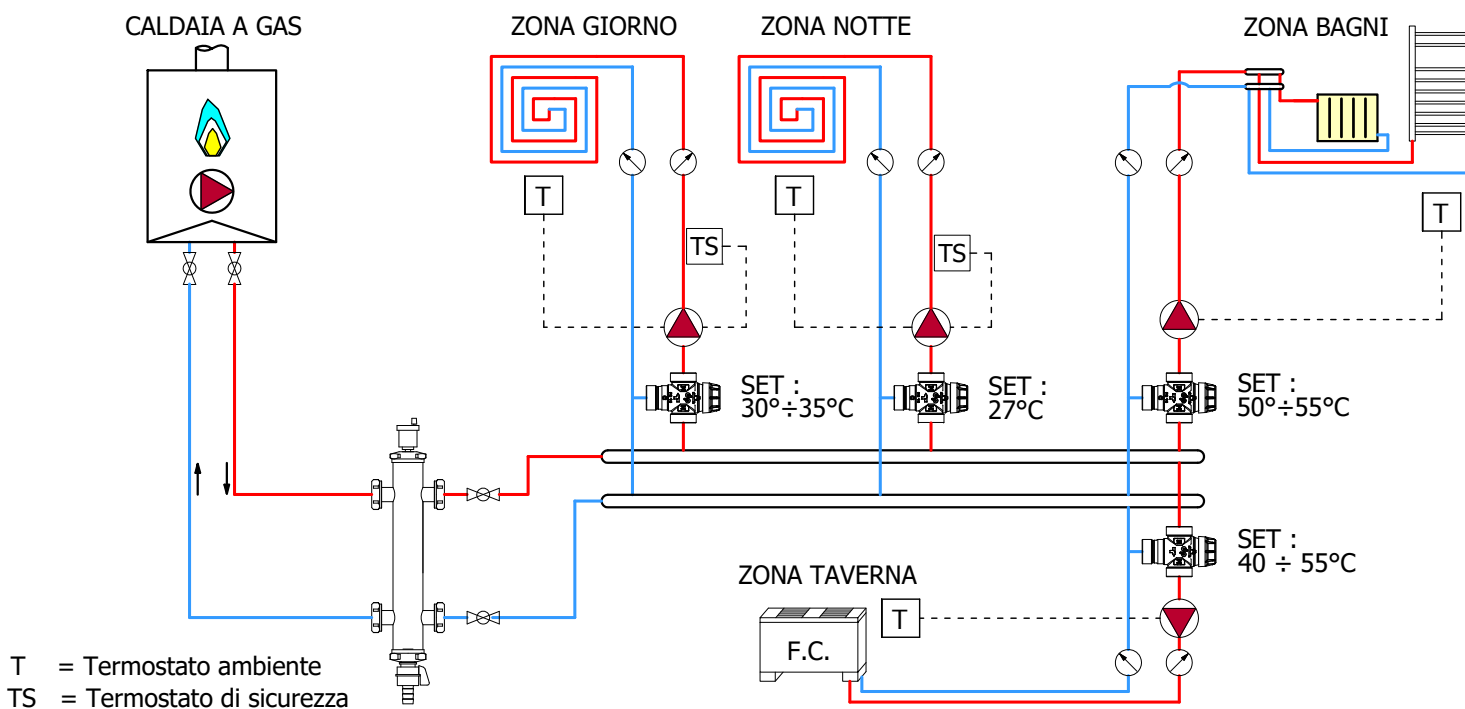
CALDAIA A GAS

ZONA GIORNO

ZONA NOTTE

ZONA BAGNI

T

T

T

TS

TS

SET : 30°÷35°C

SET : 27°C

SET : 50°÷55°C

SET : 40 ÷ 55°C

ZONA TAVERNA

F.C.

T

T = Termostato ambiente
TS = Termostato di sicurezza